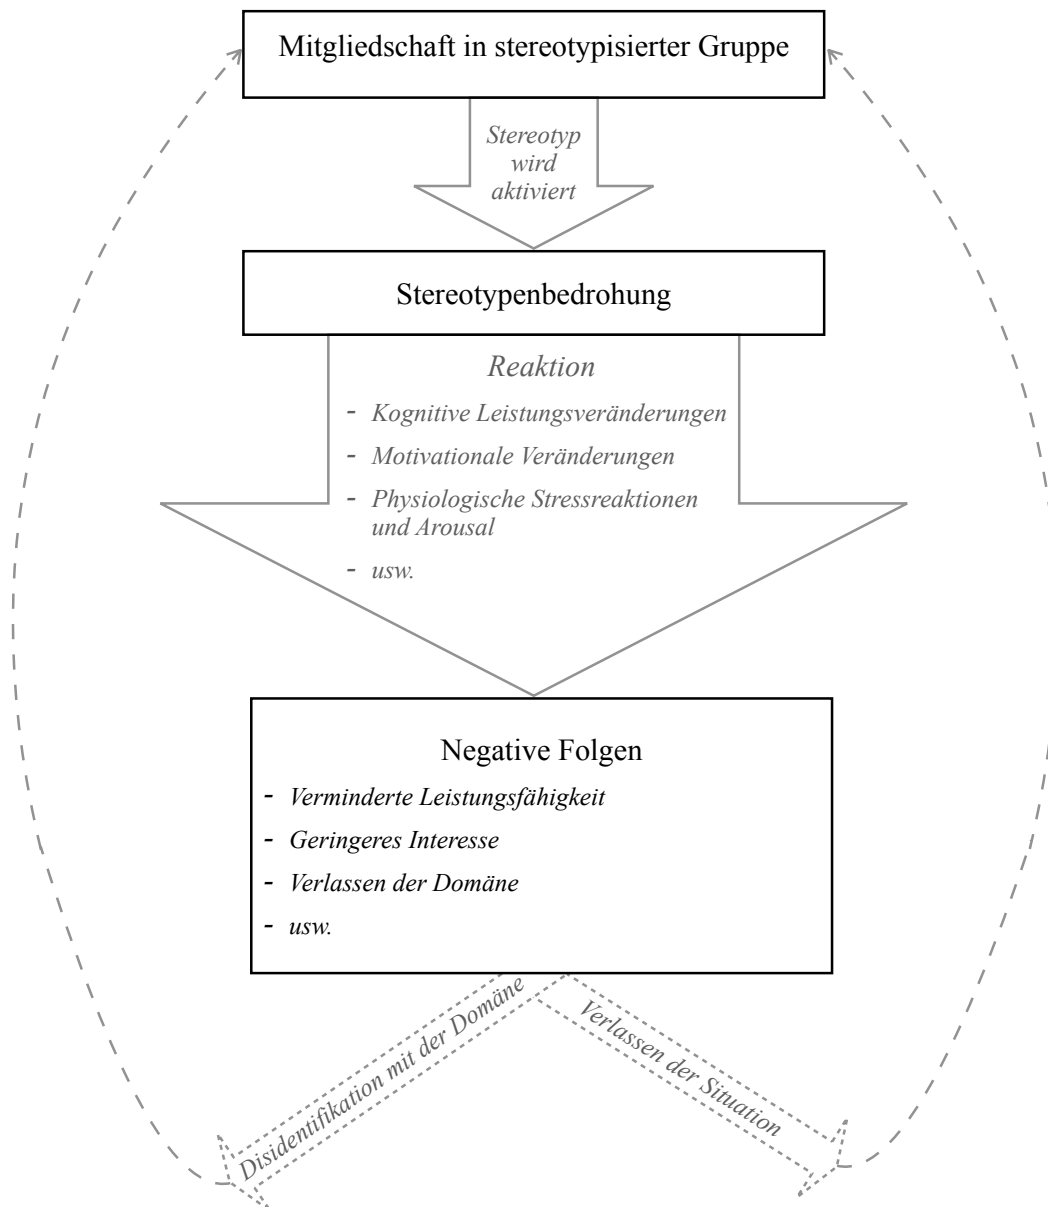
Mitgliedschaft in stereotypisierter Gruppe

Stereotyp wird aktiviert

Stereotypenbedrohung

Reaktion

- Kognitive Leistungsveränderungen
- Motivationale Veränderungen
- Physiologische Stressreaktionen und Arousal
- usw.

Negative Folgen

- Verminderte Leistungsfähigkeit
- Geringeres Interesse
- Verlassen der Domäne
- usw.

Disidentifikation mit der Domäne

Verlassen der Situation